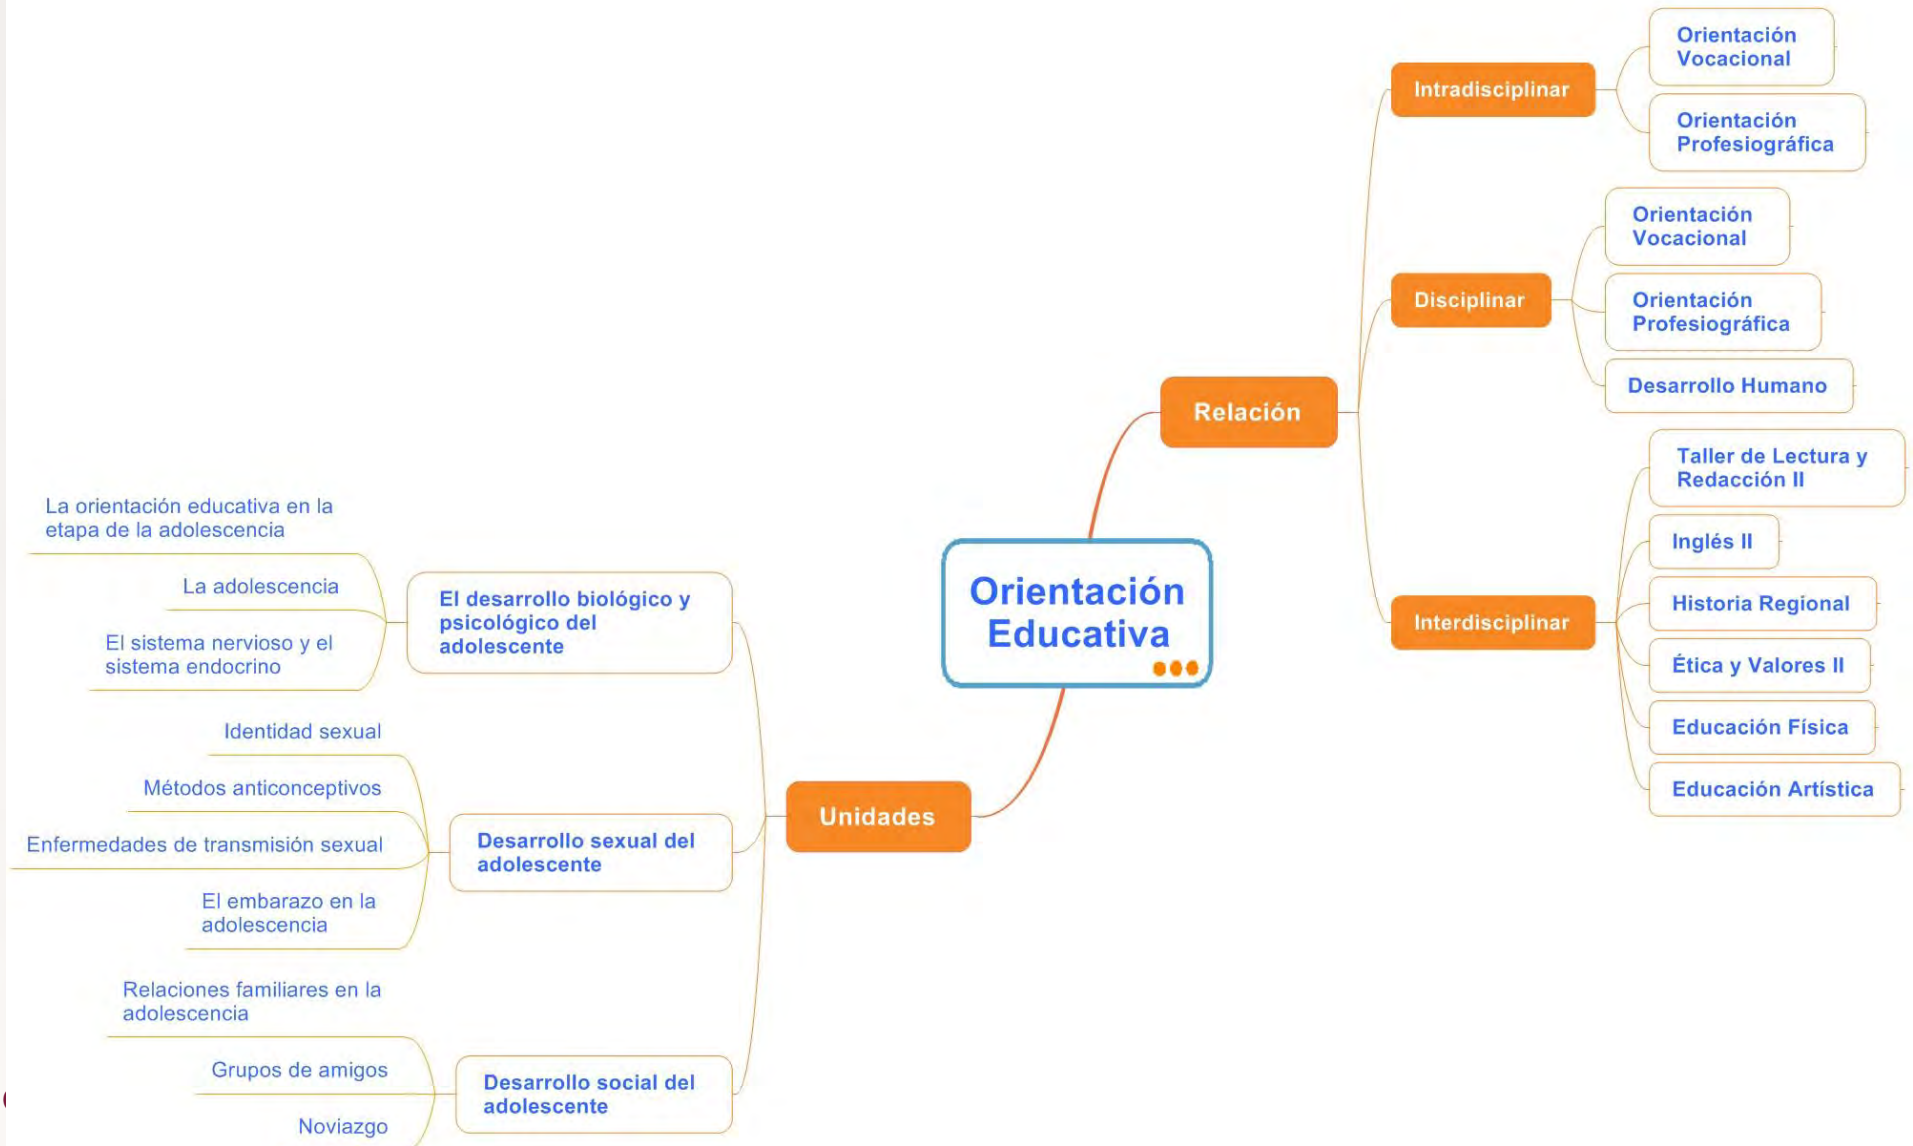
Orientación Educativa

Relación

Intradisciplinar

Orientación Vocacional

Orientación Profesiográfica

Disciplinar

Orientación Vocacional

Orientación Profesiográfica

Desarrollo Humano

Interdisciplinar

Taller de Lectura y Redacción II

Inglés II

Historia Regional

Ética y Valores II

Educación Física

Educación Artística

Unidades

El desarrollo biológico y psicológico del adolescente

La orientación educativa en la etapa de la adolescencia

La adolescencia

El sistema nervioso y el sistema endocrino

Desarrollo sexual del adolescente

Identidad sexual

Métodos anticonceptivos

Enfermedades de transmisión sexual

El embarazo en la adolescencia

Desarrollo social del adolescente

Relaciones familiares en la adolescencia

Grupos de amigos

Noviazgo